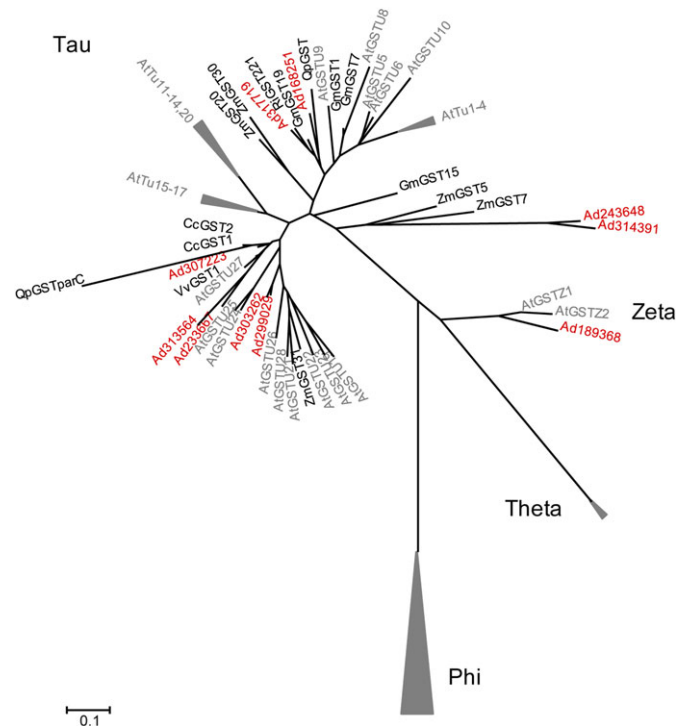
Tau

AtTu11-14,20

ZmGST30

ZmGST20

ZmGST21

Ad317719

RiGST19

GmGST

QpGST

Ad168251

AtGSTU9

GmGST1

GmGST7

AtGSTU8

AtGSTU5

AtGSTU6

AtGSTU10

AtTu1-4

AtTu15-17

GmGST15

ZmGST5

ZmGST7

Ad243648

Ad314391

CcGST2

CcGST1

Ad307223

VvGST1

QpGSTparC

AtGSTU27

Ad313564

Ad233697

AtGSTU25

AtGSTU24

Ad303262

Ad299029

AtGSTU26

AtGSTU28

ZmGST13

AtGSTU2

AtGSTU1

AtGST

AtGSTZ1

AtGSTZ2

Ad189368

Zeta

Theta

Phi

0.1